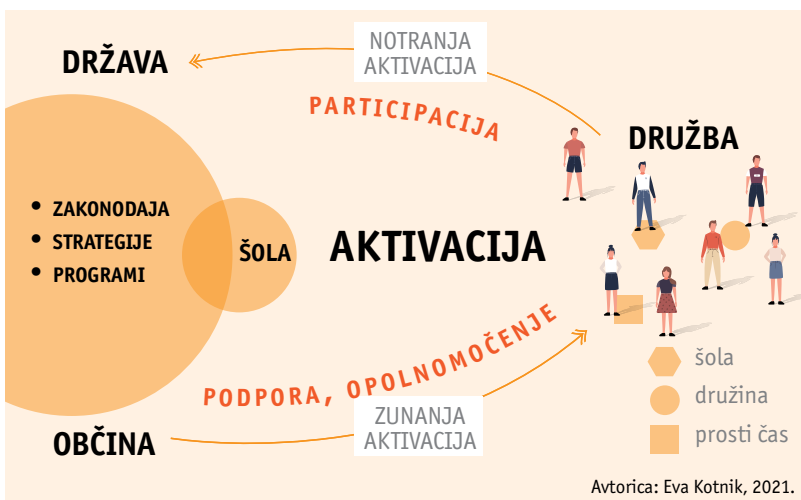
DRŽAVA

NOTRANJA AKTIVACIJA

PARTICIPACIJA

DRUŽBA

• ZAKONODAJA
• STRATEGIJE
• PROGRAMI

ŠOLA

AKTIVACIJA

PODPORA, OPOLNOMOČENJE

šola
družina
prosti čas

ZUNANJA AKTIVACIJA

OBČINA

Avtorica: Eva Kotnik, 2021.